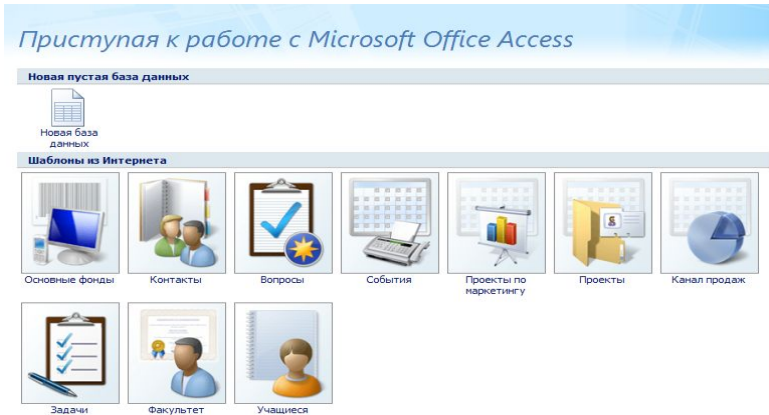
Приступая к работе с Microsoft Office Access

Новая пустая база данных

Новая база данных

Шаблоны из Интернета

Основные фонды

Контакты

Вопросы

События

Проекты по маркетингу

Проекты

Канал продаж

Задачи

Факультет

Учащиеся